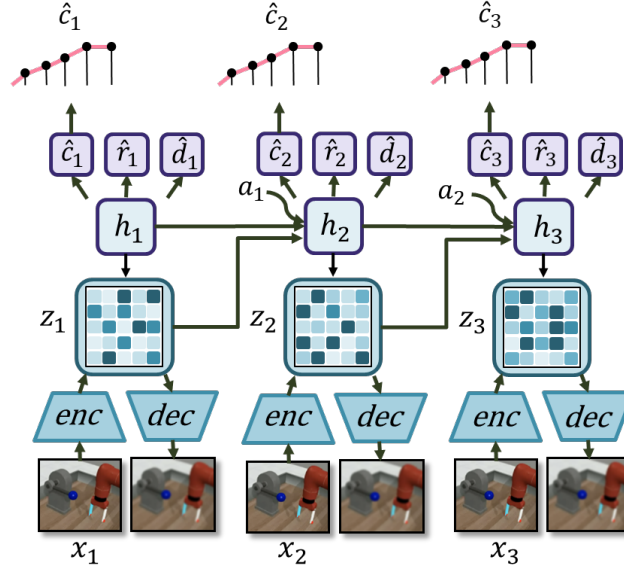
$\hat{c}_1$ $\hat{c}_2$ $\hat{c}_3$

$\hat{c}_1$ $\hat{r}_1$ $\hat{d}_1$ $\hat{c}_2$ $\hat{r}_2$ $\hat{d}_2$ $\hat{c}_3$ $\hat{r}_3$ $\hat{d}_3$

$a_1$ $a_2$

$h_1$ $h_2$ $h_3$

$z_1$ $z_2$ $z_3$

$enc$ $dec$ $enc$ $dec$ $enc$ $dec$

$x_1$ $x_2$ $x_3$